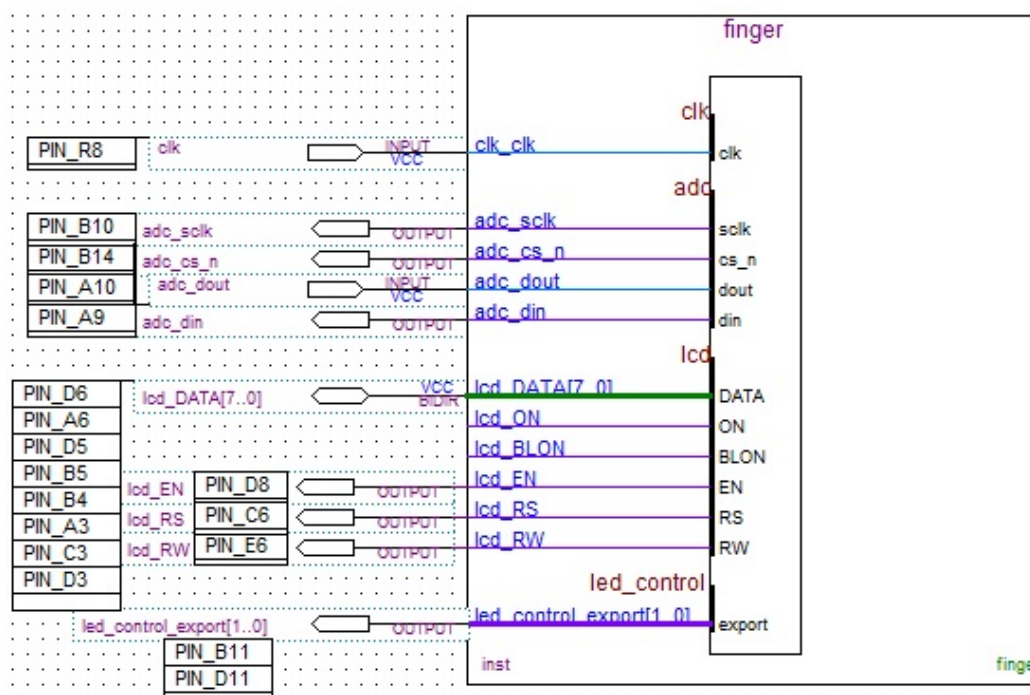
finger

PIN_R8 | clk | INPUT VCC | clk_clk | clk | clk

PIN_B10 | adc_sclk | OUTPUT | adc_sclk | adc | sclk
PIN_B14 | adc_cs_n | OUTPUT | adc_cs_n | cs_n
PIN_A10 | adc_dout | INPUT VCC | adc_dout | dout
PIN_A9 | adc_din | OUTPUT | adc_din | din

lcd
PIN_D6
PIN_A6
PIN_D5
PIN_B5
PIN_B4
PIN_A3
PIN_C3
PIN_D3

lcd_DATA[7..0] | VCC BIDIR | lcd_DATA[7..0] | DATA
lcd_ON | ON
lcd_BLON | BLON
lcd_EN | PIN_D8 | OUTPUT | lcd_EN | EN
lcd_RS | PIN_C6 | OUTPUT | lcd_RS | RS
lcd_RW | PIN_E6 | OUTPUT | lcd_RW | RW

led_control
led_control_export[1..0] | OUTPUT | led_control_export[1..0] | export
PIN_B11
PIN_D11
inst
finge